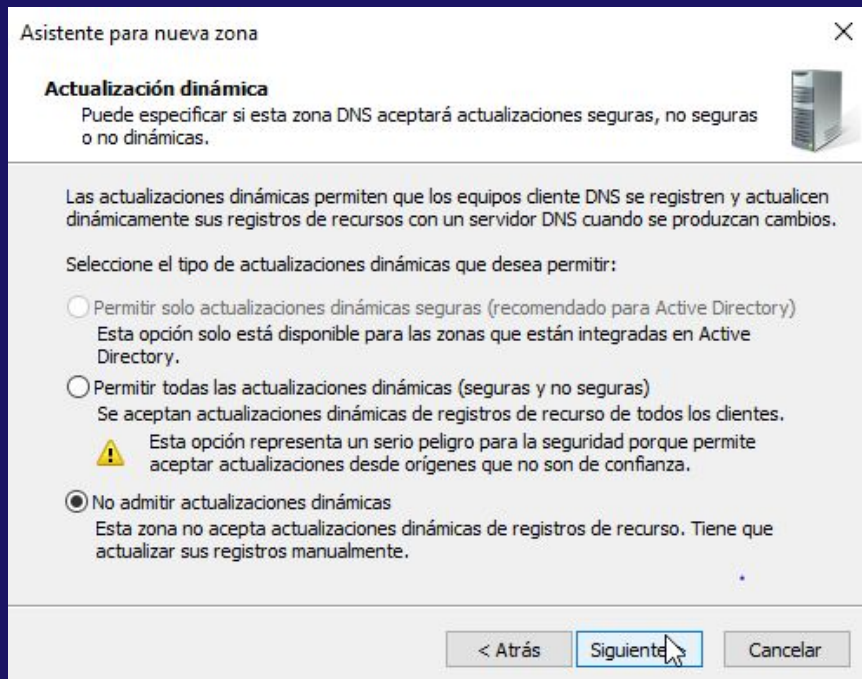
Asistente para nueva zona

×

**Actualización dinámica**
Puede especificar si esta zona DNS aceptará actualizaciones seguras, no seguras o no dinámicas.

Las actualizaciones dinámicas permiten que los equipos cliente DNS se registren y actualicen dinámicamente sus registros de recursos con un servidor DNS cuando se produzcan cambios.

Seleccione el tipo de actualizaciones dinámicas que desea permitir:

Permitir solo actualizaciones dinámicas seguras (recomendado para Active Directory)
Esta opción solo está disponible para las zonas que están integradas en Active Directory.

Permitir todas las actualizaciones dinámicas (seguras y no seguras)
Se aceptan actualizaciones dinámicas de registros de recurso de todos los clientes.

Esta opción representa un serio peligro para la seguridad porque permite aceptar actualizaciones desde orígenes que no son de confianza.

No admitir actualizaciones dinámicas
Esta zona no acepta actualizaciones dinámicas de registros de recurso. Tiene que actualizar sus registros manualmente.

< Atrás | Siguiente | Cancelar